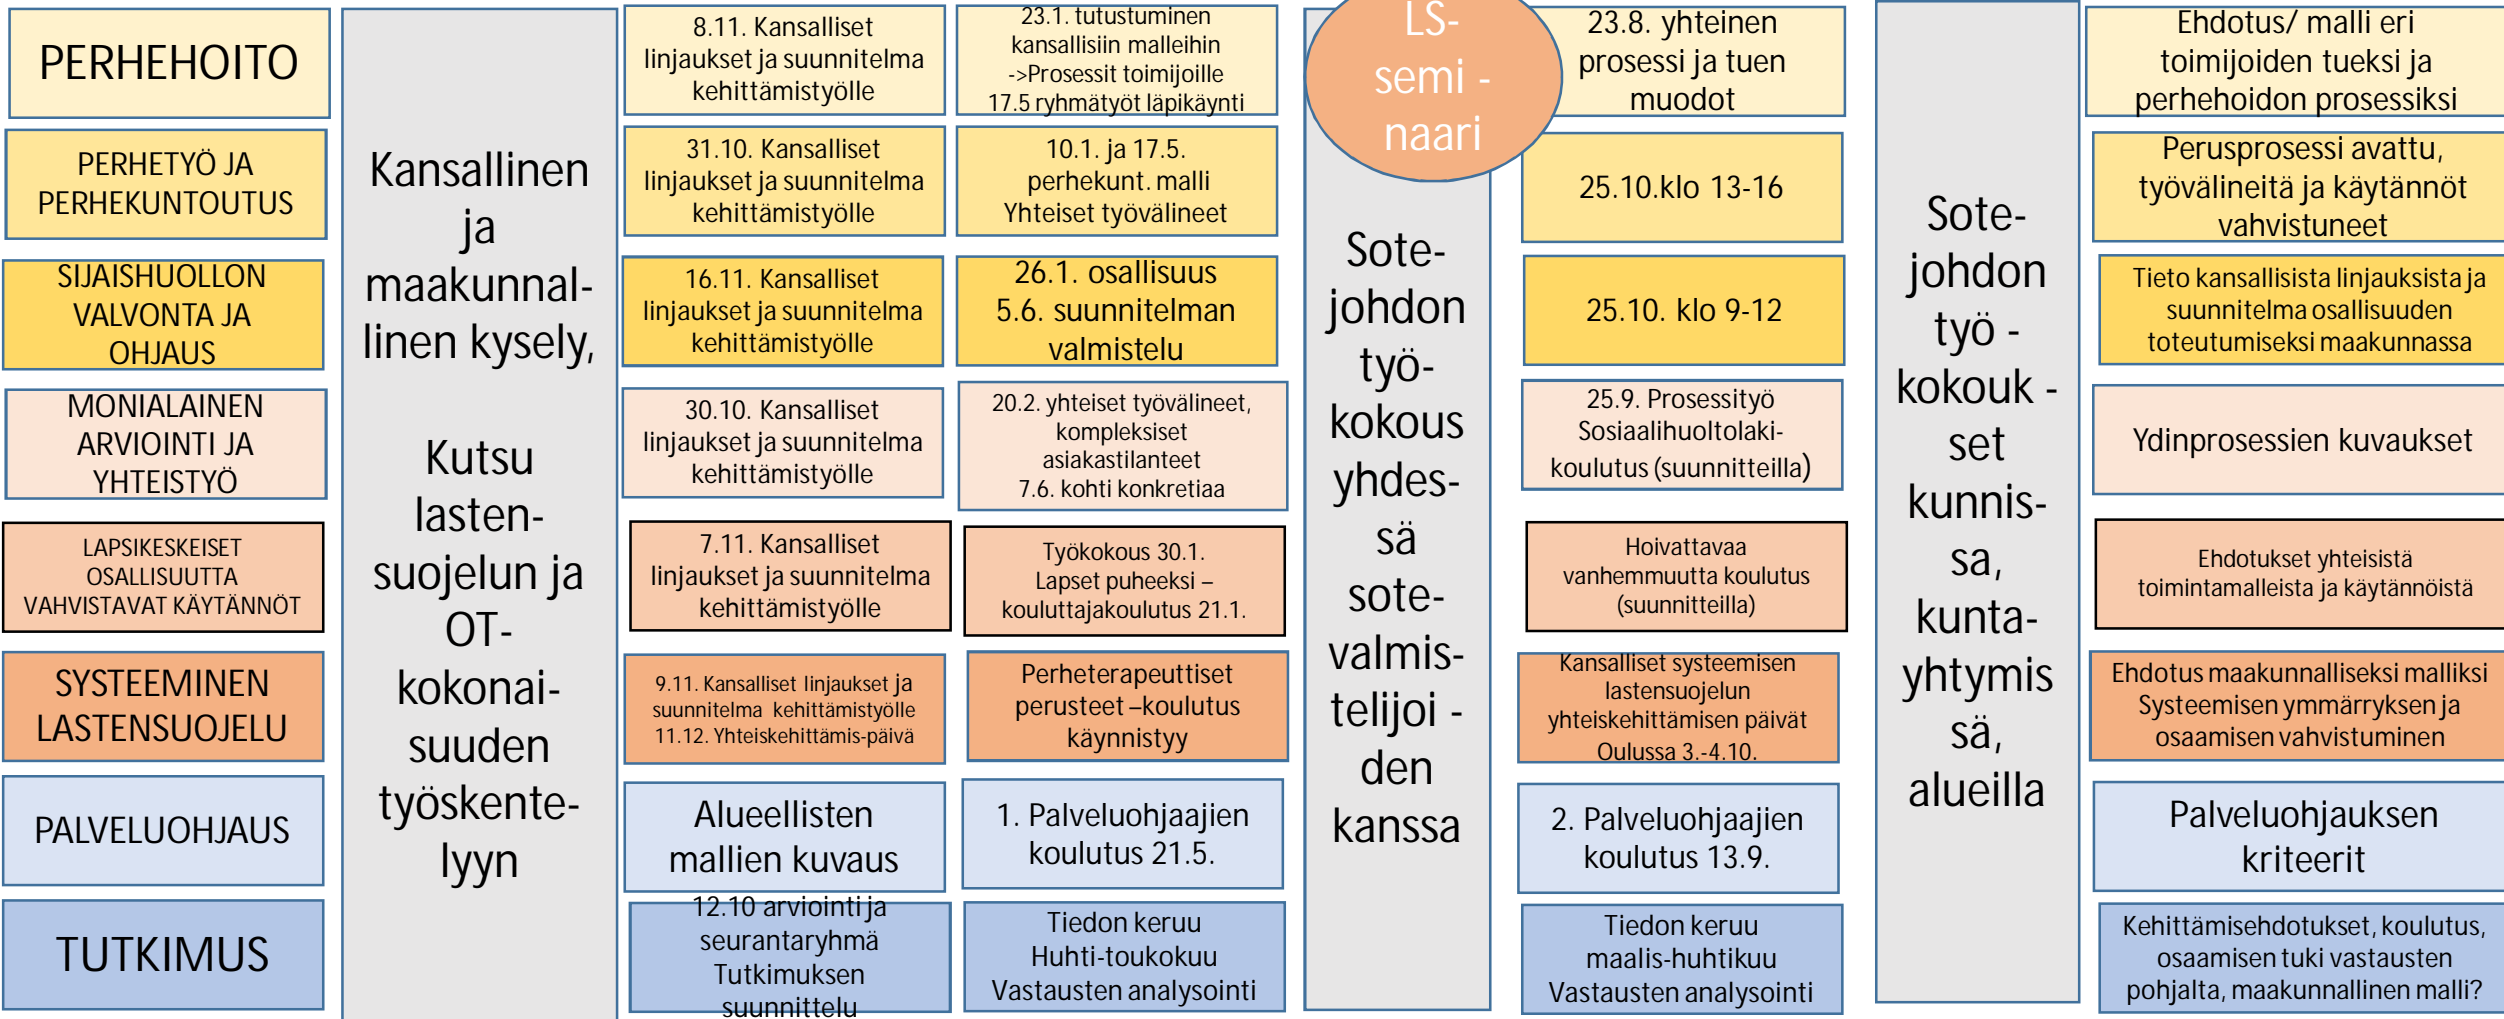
PERHEHOITO

PERHETYÖ JA PERHEKUNTOUTUS

SIJAISHUOLLON VALVONTA JA OHJAUS

MONIALAINEN ARVIOINTI JA YHTEISTYÖ

LAPSIKESKEISET OSALLISUUTTA VAHVISTAVAT KÄYTÄNNÖT

SYSTEEMINEN LASTENSUOJELU

PALVELUOHJAUS

TUTKIMUS

Kansallinen ja maakunnallinen kysely,

Kutsu lastensuojelun ja OT-kokonaisuuden työskentelyyn

8.11. Kansalliset linjaukset ja suunnitelma kehittämistyölle

31.10. Kansalliset linjaukset ja suunnitelma kehittämistyölle

16.11. Kansalliset linjaukset ja suunnitelma kehittämistyölle

30.10. Kansalliset linjaukset ja suunnitelma kehittämistyölle

7.11. Kansalliset linjaukset ja suunnitelma kehittämistyölle

9.11. Kansalliset linjaukset ja suunnitelma kehittämistyölle 11.12. Yhteiskehittämis-päivä

Alueellisten mallien kuvaus

12.10 arviointi ja seurantaryhmä Tutkimuksen suunnittelu

23.1. tutustuminen kansallisiin malleihin ->Prosessit toimijoille 17.5 ryhmätyöt läpikäynti

10.1. ja 17.5. perhekunt. malli Yhteiset työvälineet

26.1. osallisuus 5.6. suunnitelman valmistelu

20.2. yhteiset työvälineet, kompleksiset asiakastilanteet 7.6. kohti konkretiaa

Työkokous 30.1. Lapset puheeksi – kouluttajakoulutus 21.1.

Perheterapeuttiset perusteet –koulutus käynnistyy

1. Palveluohjaajien koulutus 21.5.

Tiedon keruu Huhti-toukokuu Vastausten analysointi

LS-semi -naari

Sote-johdon työ-kokous yhdessä sote-valmis-telijoi -den kanssa

23.8. yhteinen prosessi ja tuen muodot

25.10.klo 13-16

25.10. klo 9-12

25.9. Prosessityö Sosiaalihuoltolaki-koulutus (suunnitteilla)

Hoivattavaa vanhemmuutta koulutus (suunnitteilla)

Kansalliset systeemisen lastensuojelun yhteiskehittämisen päivät Oulussa 3.-4.10.

2. Palveluohjaajien koulutus 13.9.

Tiedon keruu maalis-huhtikuu Vastausten analysointi

Sote-johdon työ -kokouk -set kunnis-sa, kunta-yhtymis sä, alueilla

Ehdotus/ malli eri toimijoiden tueksi ja perhehoidon prosessiksi

Perusprosessi avattu, työvälineitä ja käytännöt vahvistuneet

Tieto kansallisista linjauksista ja suunnitelma osallisuuden toteutumiseksi maakunnassa

Ydinprosessien kuvaukset

Ehdotukset yhteisistä toimintamalleista ja käytännöistä

Ehdotus maakunnalliseksi malliksi Systeemisen ymmärryksen ja osaamisen vahvistuminen

Palveluohjauksen kriteerit

Kehittämisehdotukset, koulutus, osaamisen tuki vastausten pohjalta, maakunnallinen malli?